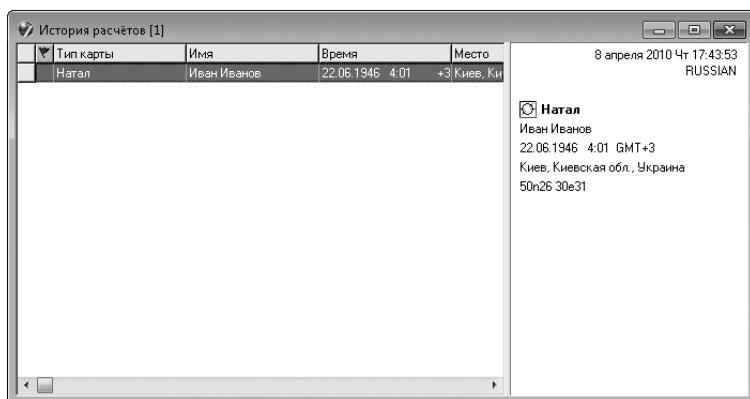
История расчётов [1]

| Тип карты | Имя | Время | Место |
|---|---|---|---|
| Натал | Иван Иванов | 22.06.1946 4:01 +3 | Киев, Ки |

8 апреля 2010 Чт 17:43:53
RUSSIAN

Натал
Иван Иванов
22.06.1946 4:01 GMT+3
Киев, Киевская обл., Украина
50n26 30e31